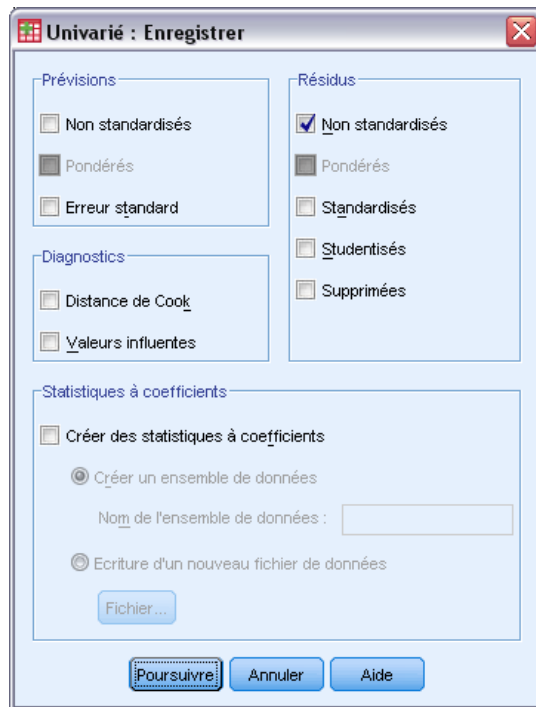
Univarié : Enregistrer

Prévisions

Non standardisés

Pondérés

Erreur standard

Diagnostics

Distance de Cook

Valeurs influentes

Résidus

Non standardisés

Pondérés

Standardisés

Studentisés

Supprimées

Statistiques à coefficients

Créer des statistiques à coefficients

Créer un ensemble de données

Nom de l'ensemble de données :

Ecriture d'un nouveau fichier de données

Fichier...

Poursuivre

Annuler

Aide